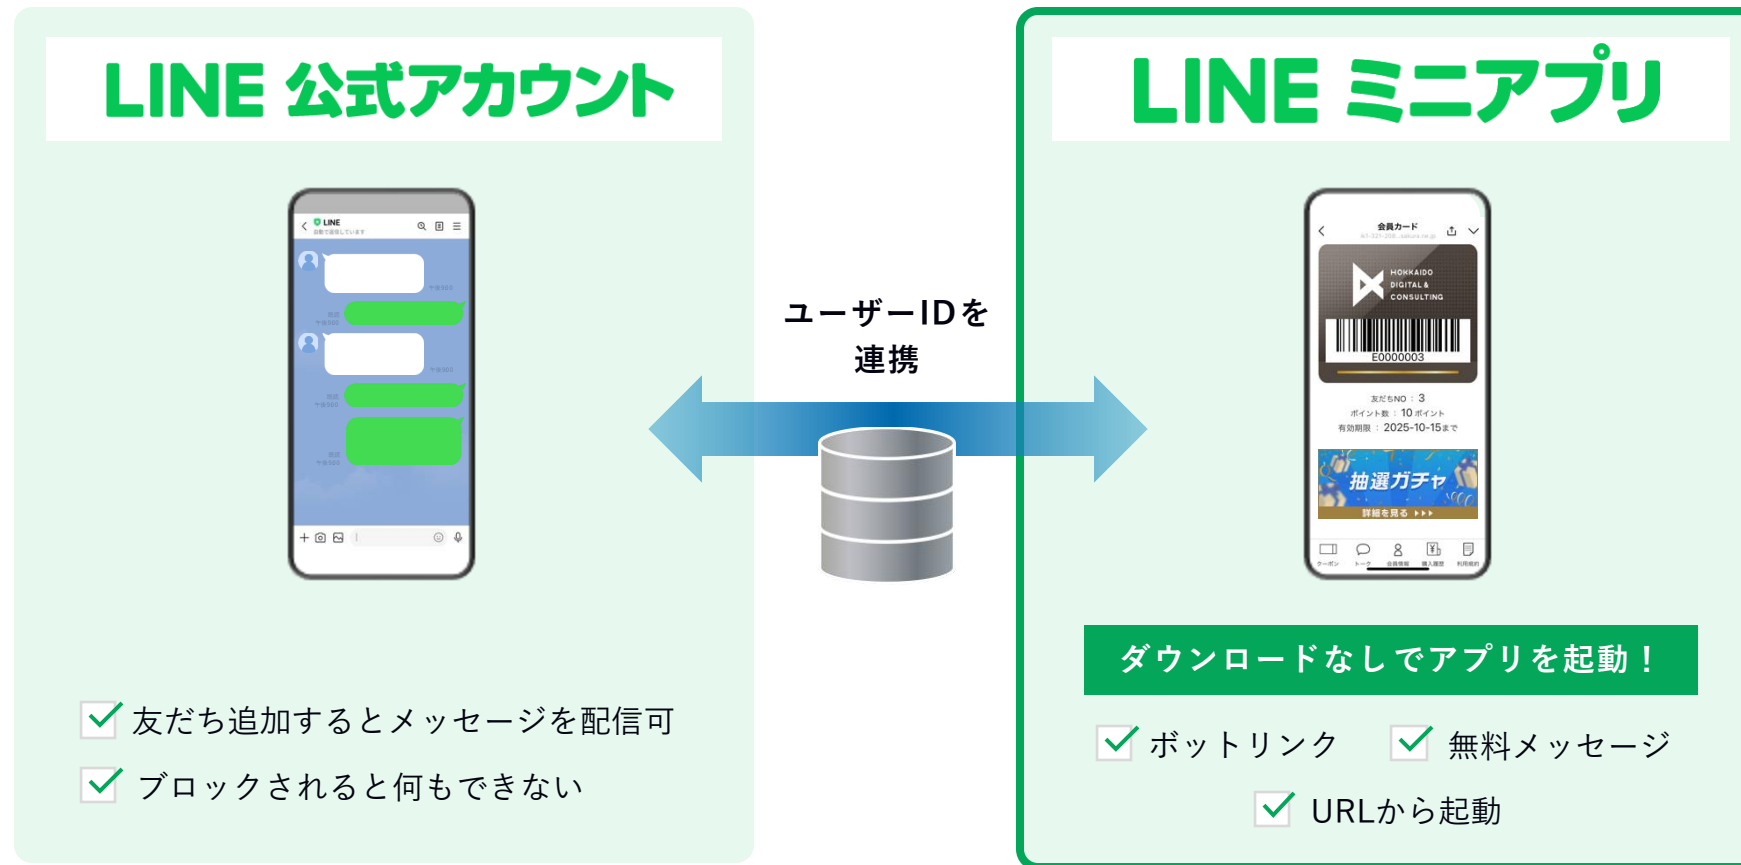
LINE 公式アカウント

LINE

友だち追加するとメッセージを配信可

ブロックされると何もできない

ユーザーIDを
連携

LINE ミニアプリ

会員カード

HOKKAIDO DIGITAL & CONSULTING

E0000003

友だちNO：3
ポイント数：10 ポイント
有効期限：2025-10-15まで

抽選ガチャ
詳細を見る

ダウンロードなしでアプリを起動！

ボットリンク

無料メッセージ

URLから起動